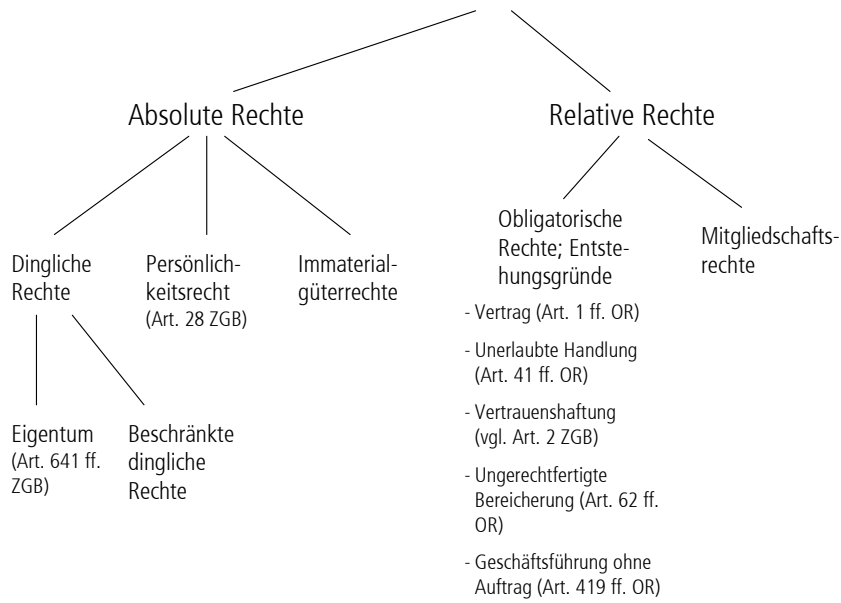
Absolute Rechte

Relative Rechte

Dingliche Rechte

Persönlichkeitsrecht (Art. 28 ZGB)

Immaterialgüterrechte

Eigentum (Art. 641 ff. ZGB)

Beschränkte dingliche Rechte

Obligatorische Rechte; Entstehungsgründe

- Vertrag (Art. 1 ff. OR)

- Unerlaubte Handlung (Art. 41 ff. OR)

- Vertrauenshaftung (vgl. Art. 2 ZGB)

- Ungerechtfertigte Bereicherung (Art. 62 ff. OR)

- Geschäftsführung ohne Auftrag (Art. 419 ff. OR)

Mitgliedschaftsrechte